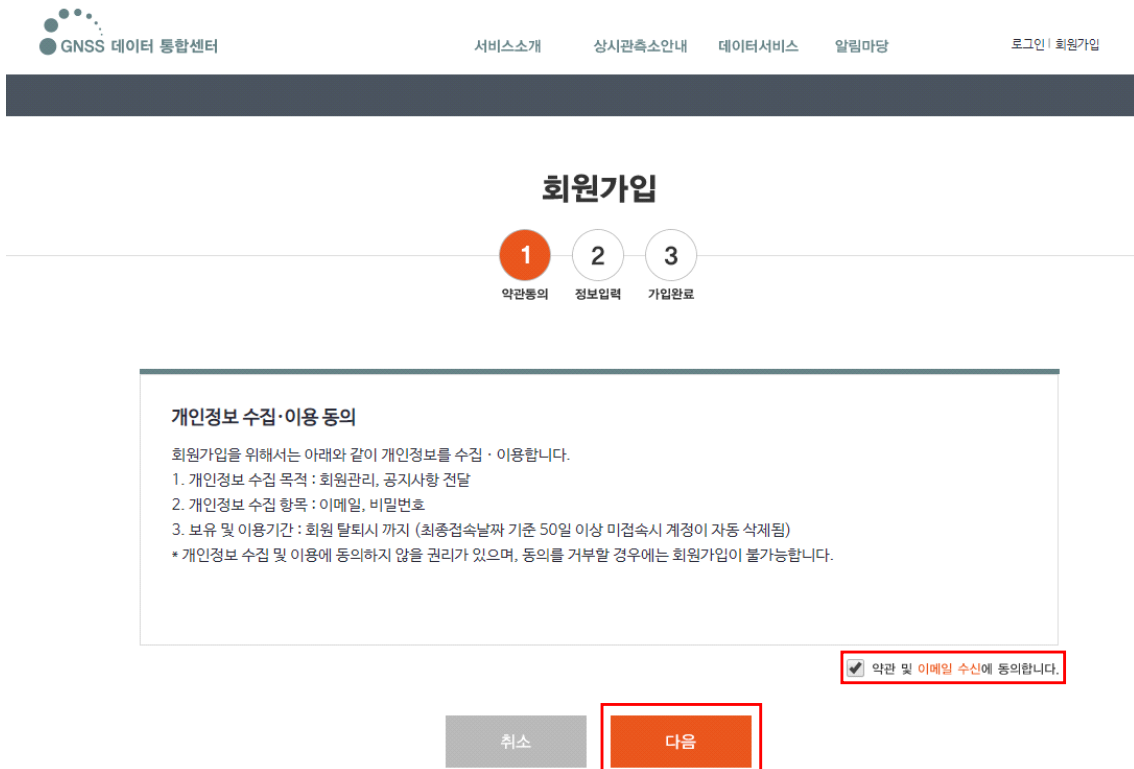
GNSS 데이터 통합센터

서비스소개 상시관측소안내 데이터서비스 알림마당

로그인 | 회원가입

회원가입

1 약관동의 2 정보입력 3 가입완료

개인정보 수집·이용 동의

회원가입을 위해서는 아래와 같이 개인정보를 수집 · 이용합니다.
1. 개인정보 수집 목적 : 회원관리, 공지사항 전달
2. 개인정보 수집 항목 : 이메일, 비밀번호
3. 보유 및 이용기간 : 회원 탈퇴시 까지 (최종접속날짜 기준 50일 이상 미접속시 계정이 자동 삭제됨)
* 개인정보 수집 및 이용에 동의하지 않을 권리가 있으며, 동의를 거부할 경우에는 회원가입이 불가능합니다.

약관 및 이메일 수신에 동의합니다.

취소 다음